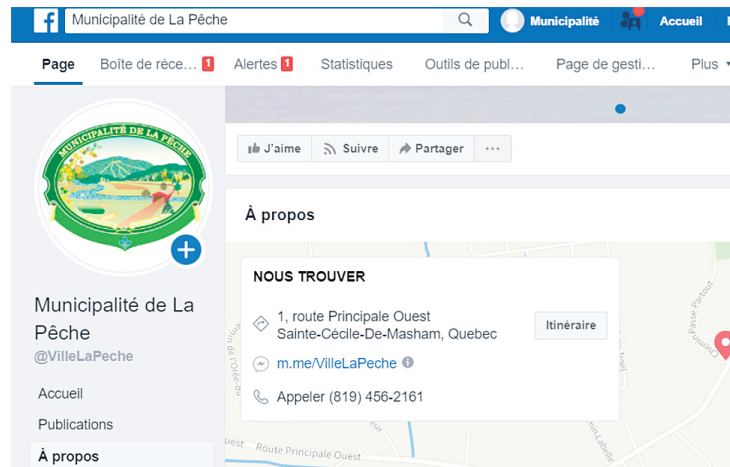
Municipalité de La Pêche

Municipalité

Accueil

Page

Boîte de réce... 1

Alertes 1

Statistiques

Outils de publ...

Page de gesti...

Plus

MUNICIPALITÉ DE LA PÊCHE

J'aime

Suivre

Partager

...

À propos

NOUS TROUVER

1, route Principale Ouest
Sainte-Cécile-De-Masham, Quebec

Itinéraire

m.me/VilleLaPeche

Appeler (819) 456-2161

Route Principale Ouest

Chemin Passe-Partout

Municipalité de La Pêche

@VilleLaPeche

Accueil

Publications

À propos